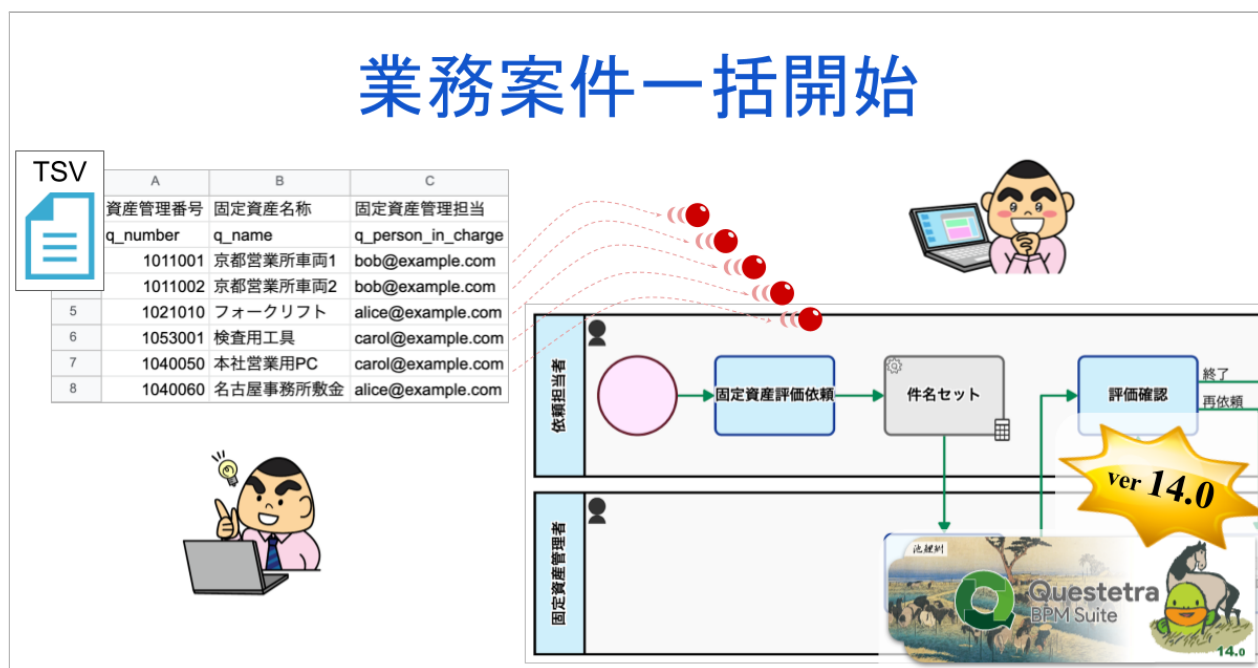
業務案件一括開始

TSV

| | A | B | C |
|---|---|---|---|
| | 資産管理番号 | 固定資産名称 | 固定資産管理担当 |
| | q_number | q_name | q_person_in_charge |
| | 1011001 | 京都営業所車両1 | bob@example.com |
| | 1011002 | 京都営業所車両2 | bob@example.com |
| 5 | 1021010 | フォークリフト | alice@example.com |
| 6 | 1053001 | 検査用工具 | carol@example.com |
| 7 | 1040050 | 本社営業用PC | carol@example.com |
| 8 | 1040060 | 名古屋事務所敷金 | alice@example.com |

依頼担当者

固定資産評価依頼

件名セット

評価確認

終了

再依頼

固定資産管理者

ver 14.0

池鯉鮒

Questetra BPM Suite

14.0